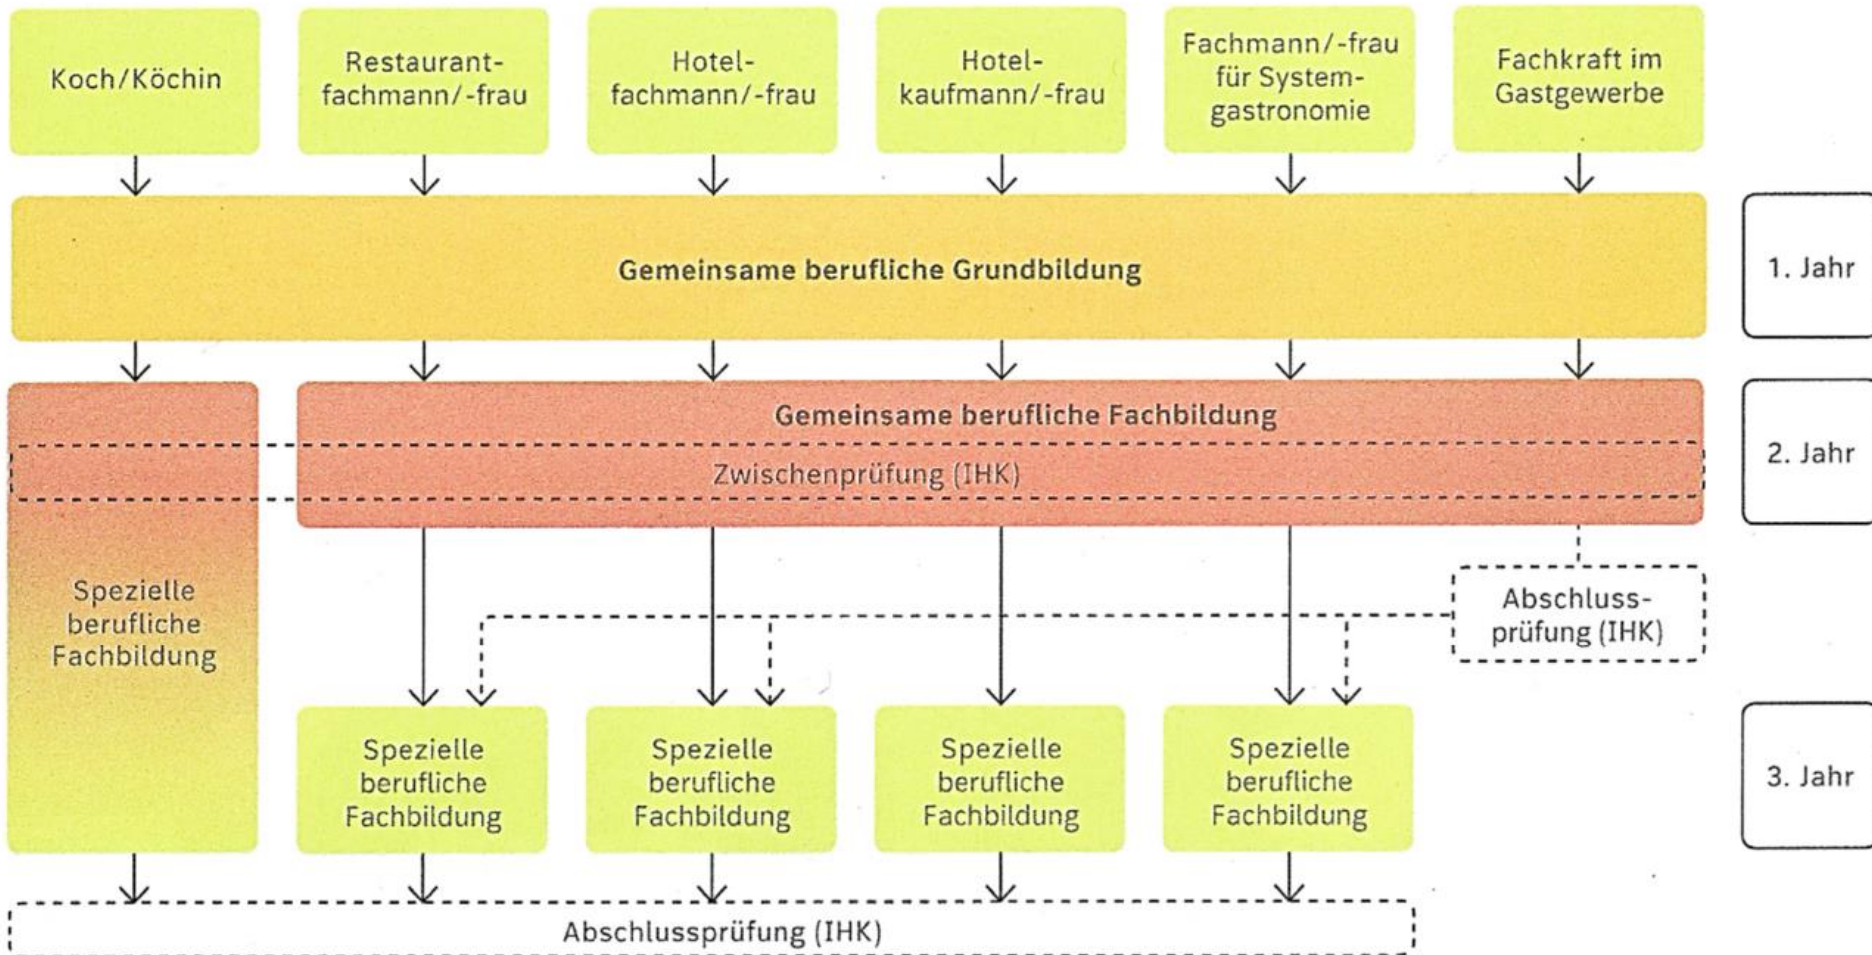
Koch/Köchin

Restaurantfachmann/-frau

Hotelfachmann/-frau

Hotelkaufmann/-frau

Fachmann/-frau für Systemgastronomie

Fachkraft im Gastgewerbe

Gemeinsame berufliche Grundbildung

1. Jahr

Gemeinsame berufliche Fachbildung

Zwischenprüfung (IHK)

2. Jahr

Spezielle berufliche Fachbildung

Abschlussprüfung (IHK)

Spezielle berufliche Fachbildung

Spezielle berufliche Fachbildung

Spezielle berufliche Fachbildung

Spezielle berufliche Fachbildung

3. Jahr

Abschlussprüfung (IHK)